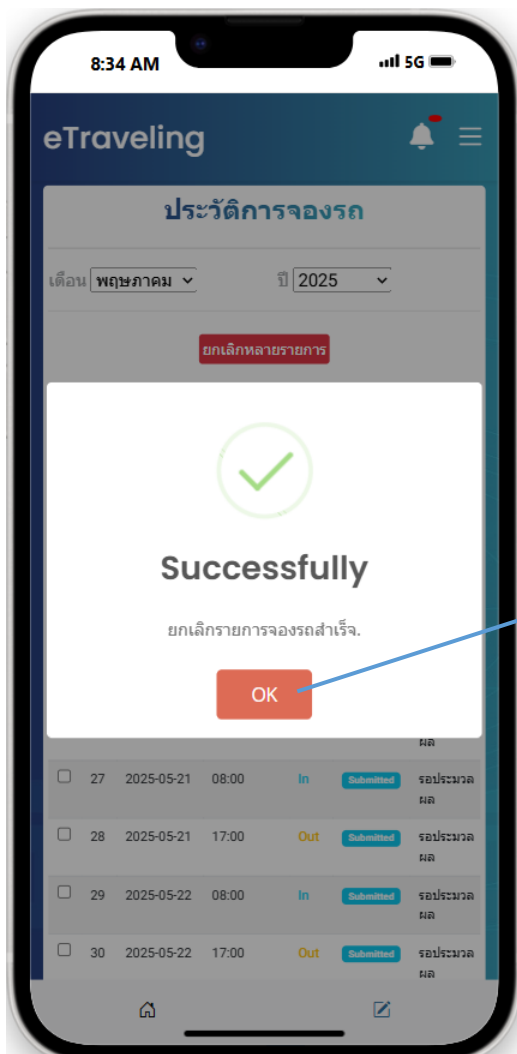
8:34 AM

5G

eTraveling

ประวัติการจองรถ

เดือน พฤษภาคม

ปี 2025

ยกเลิกหลายรายการ

Successfully

ยกเลิกรายการจองรถสำเร็จ.

OK

ผล

| | 27 | 2025-05-21 | 08:00 | In | Submitted | รอประมวลผล |
|---|---|---|---|---|---|---|
| | 28 | 2025-05-21 | 17:00 | Out | Submitted | รอประมวลผล |
| | 29 | 2025-05-22 | 08:00 | In | Submitted | รอประมวลผล |
| | 30 | 2025-05-22 | 17:00 | Out | Submitted | รอประมวลผล |